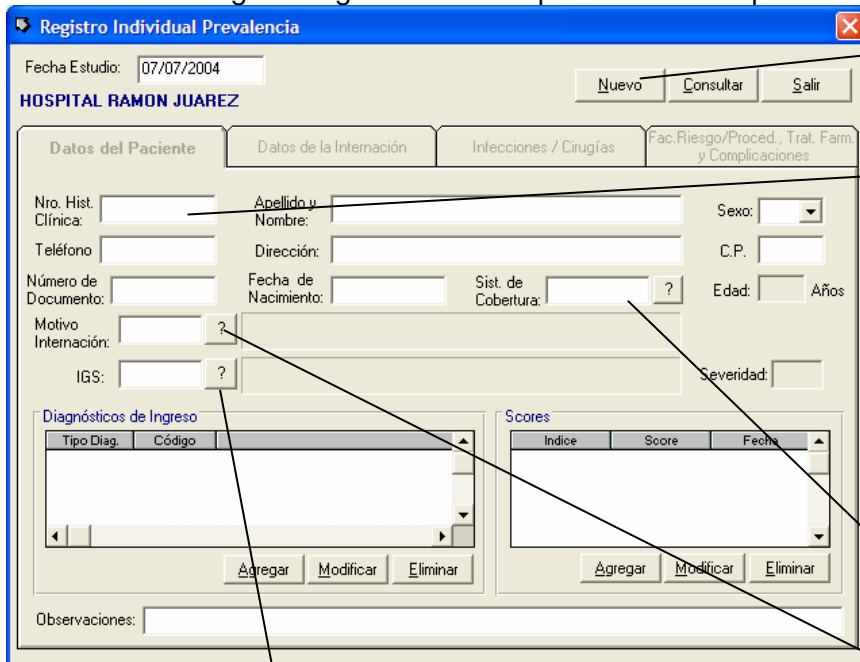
Registro Individual Prevalencia

Fecha Estudio: 07/07/2004

HOSPITAL RAMON JUAREZ

Nuevo | Consultar | Salir

Datos del Paciente | Datos de la Internación | Infecciones / Cirugías | Fac.Riesgo/Proced., Trat. Farm. y Complicaciones

Nro. Hist. Clínica:

Apellido y Nombre:

Sexo:

Teléfono

Dirección:

C.P.

Número de Documento:

Fecha de Nacimiento:

Sist. de Cobertura: ?

Edad: Años

Motivo Internación: ?

IGS: ?

Severidad:

Diagnósticos de Ingreso

| Tipo Diag. | Código | |
|---|---|---|

Agregar | Modificar | Eliminar

Scores

| Indice | Score | Fecha |
|---|---|---|

Agregar | Modificar | Eliminar

Observaciones: